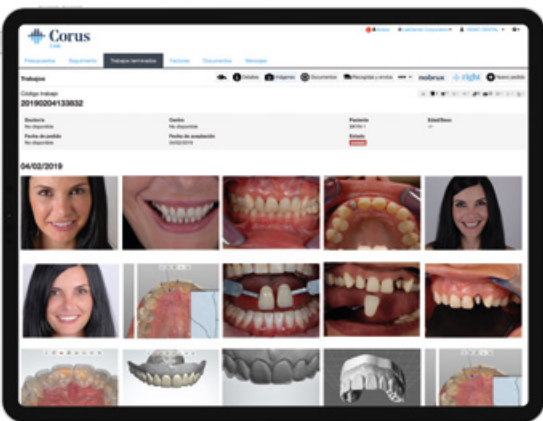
Corus
Lab

Presupuestos Seguimiento Trabajos terminados Facturas Documentos Mensajes

Trabajos

Detalles Imágenes Documentos Recogidas y envíos nobrux right Nuevo pedido

Código trabajo
20190204133632

| Doctor/a | Centro | Paciente | Edad/Sexo |
|---|---|---|---|
| No disponible | No disponible | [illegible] | -/- |
| Fecha de pedido | Fecha de aceptación | Estado | |
| No disponible | 04/02/2019 | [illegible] | |

04/02/2019